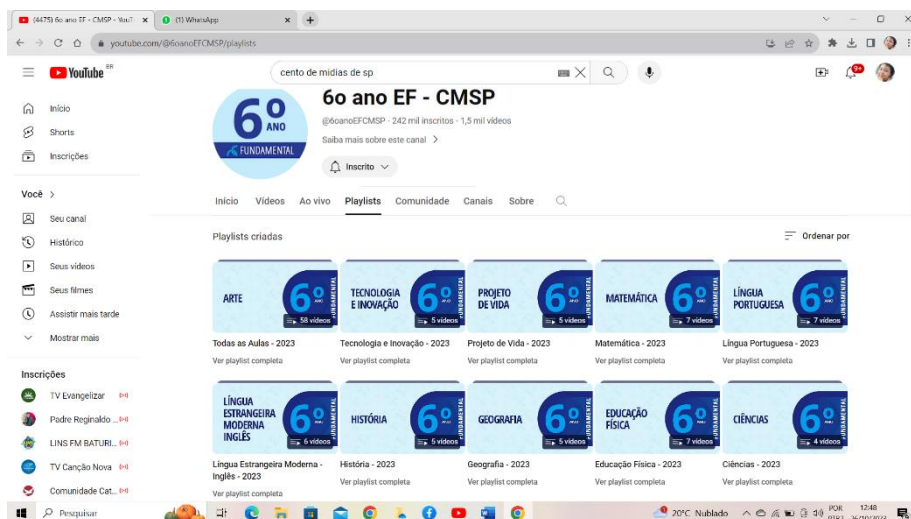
(4475) 6o ano EF - CMSP - YouT × (1) WhatsApp × +

youtube.com/@6oanoEFCMSP/playlists

YouTube BR

cento de midias de sp

Início
Shorts
Inscrições

Você >
Seu canal
Histórico
Seus vídeos
Seus filmes
Assistir mais tarde
Mostrar mais

Inscrições
TV Evangelizar
Padre Reginaldo ...
LINS FM BATURI...
TV Canção Nova
Comunidade Cat...

6º ANO FUNDAMENTAL

6o ano EF - CMSP

@6oanoEFCMSP · 242 mil inscritos · 1,5 mil vídeos

Saiba mais sobre este canal >

Inscrito

Início Vídeos Ao vivo Playlists Comunidade Canais Sobre

Playlists criadas

Ordenar por

| ARTE 6º FUNDAMENTAL 58 vídeos | TECNOLOGIA E INOVAÇÃO 6º FUNDAMENTAL 5 vídeos | PROJETO DE VIDA 6º FUNDAMENTAL 5 vídeos | MATEMÁTICA 6º FUNDAMENTAL 7 vídeos | LÍNGUA PORTUGUESA 6º FUNDAMENTAL 7 vídeos |
|---|---|---|---|---|
| Todas as Aulas - 2023 | Tecnologia e Inovação - 2023 | Projeto de Vida - 2023 | Matemática - 2023 | Língua Portuguesa - 2023 |
| Ver playlist completa | Ver playlist completa | Ver playlist completa | Ver playlist completa | Ver playlist completa |

| LÍNGUA ESTRANGEIRA MODERNA INGLÊS 6º FUNDAMENTAL 6 vídeos | HISTÓRIA 6º FUNDAMENTAL 6 vídeos | GEOGRAFIA 6º FUNDAMENTAL 5 vídeos | EDUCAÇÃO FÍSICA 6º FUNDAMENTAL 7 vídeos | CIÊNCIAS 6º FUNDAMENTAL 4 vídeos |
|---|---|---|---|---|
| Língua Estrangeira Moderna - Inglês - 2023 | História - 2023 | Geografia - 2023 | Educação Física - 2023 | Ciências - 2023 |
| Ver playlist completa | Ver playlist completa | Ver playlist completa | Ver playlist completa | Ver playlist completa |

Pesquisar

20°C Nublado POR 12:48 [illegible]